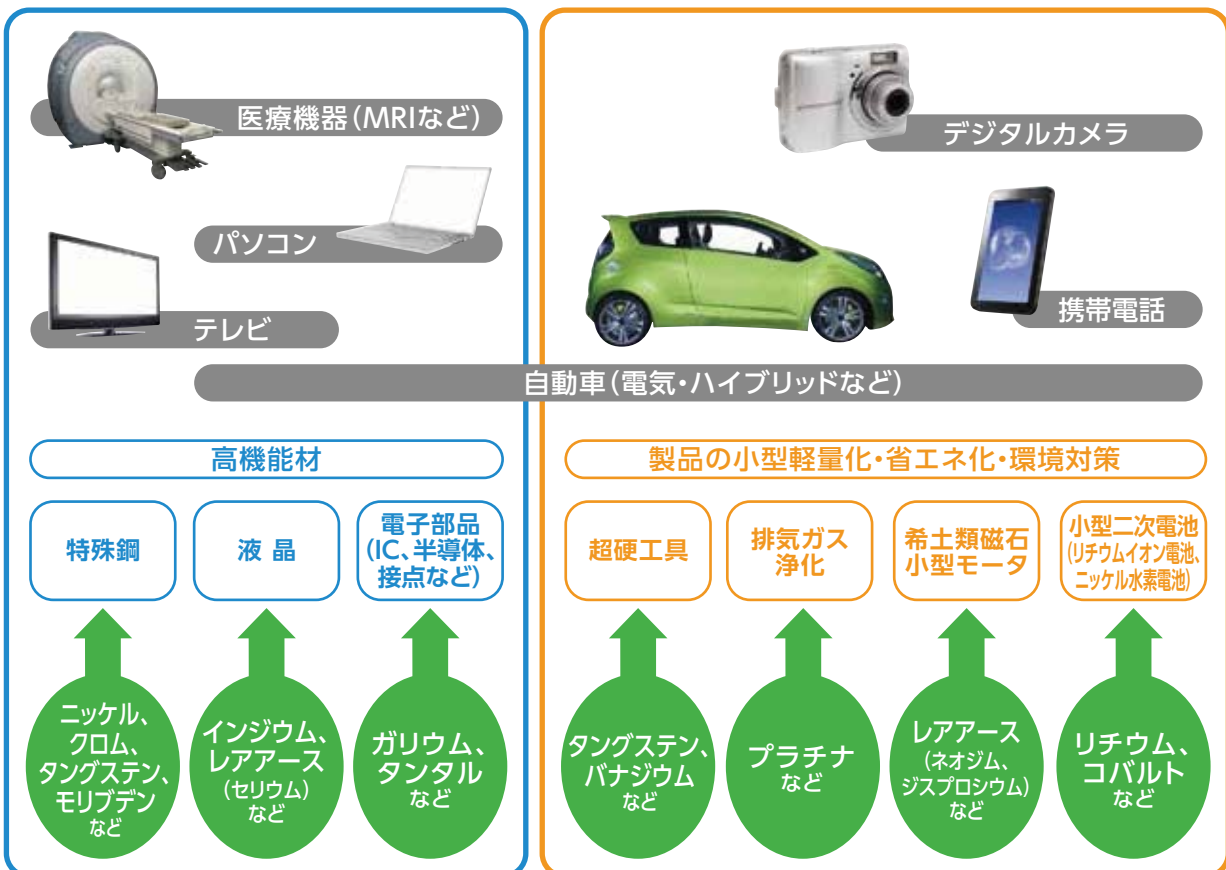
医療機器(MRIなど)

パソコン

テレビ

デジタルカメラ

携帯電話

自動車(電気・ハイブリッドなど)

高機能材

特殊鋼

液 晶

電子部品 (IC、半導体、接点など)

ニッケル、クロム、タングステン、モリブデン など

インジウム、レアアース (セリウム) など

ガリウム、タンタル など

製品の小型軽量化・省エネ化・環境対策

超硬工具

排気ガス浄化

希土類磁石 小型モータ

小型二次電池 (リチウムイオン電池、ニッケル水素電池)

タングステン、バナジウム など

プラチナ など

レアアース (ネオジム、ジスプロシウム) など

リチウム、コバルト など